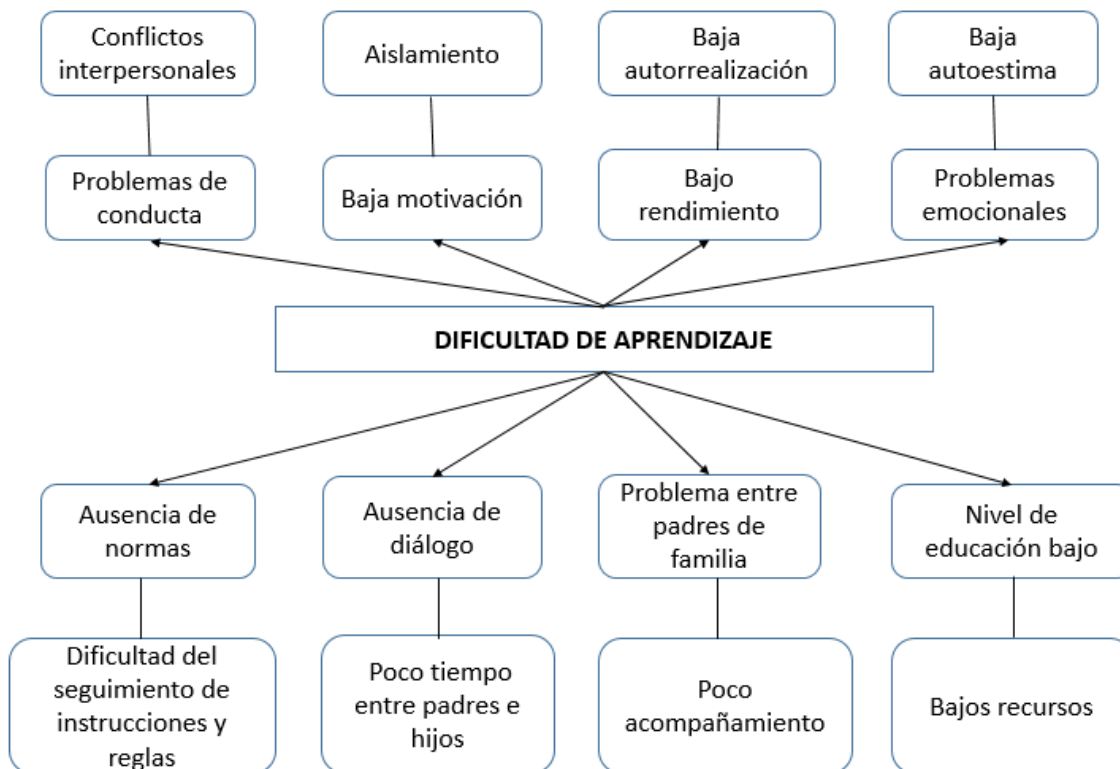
Conflictos interpersonales

Aislamiento

Baja autorrealización

Baja autoestima

Problemas de conducta

Baja motivación

Bajo rendimiento

Problemas emocionales

DIFICULTAD DE APRENDIZAJE

Ausencia de normas

Ausencia de diálogo

Problema entre padres de familia

Nivel de educación bajo

Dificultad del seguimiento de instrucciones y reglas

Poco tiempo entre padres e hijos

Poco acompañamiento

Bajos recursos